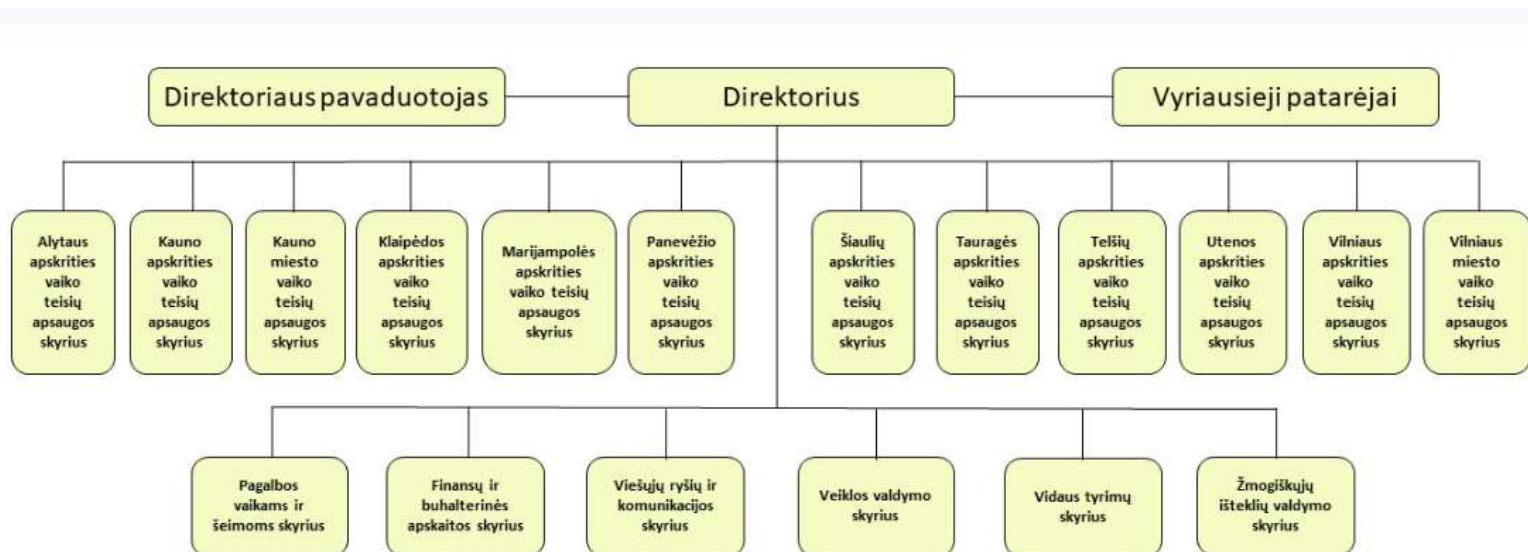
Direktoriaus pavaduotojas

Direktorius

Vyriausieji patarėjai

Alytaus apskrities vaiko teisių apsaugos skyrius

Kauno apskrities vaiko teisių apsaugos skyrius

Kauno miesto vaiko teisių apsaugos skyrius

Klaipėdos apskrities vaiko teisių apsaugos skyrius

Marijampolės apskrities vaiko teisių apsaugos skyrius

Panevėžio apskrities vaiko teisių apsaugos skyrius

Šiaulių apskrities vaiko teisių apsaugos skyrius

Tauragės apskrities vaiko teisių apsaugos skyrius

Telšių apskrities vaiko teisių apsaugos skyrius

Utenos apskrities vaiko teisių apsaugos skyrius

Vilniaus apskrities vaiko teisių apsaugos skyrius

Vilniaus miesto vaiko teisių apsaugos skyrius

Pagalbos vaikams ir šeimoms skyrius

Finansų ir buhalterinės apskaitos skyrius

Viešųjų ryšių ir komunikacijos skyrius

Veiklos valdymo skyrius

Vidaus tyrimų skyrius

Žmogiškųjų išteklių valdymo skyrius